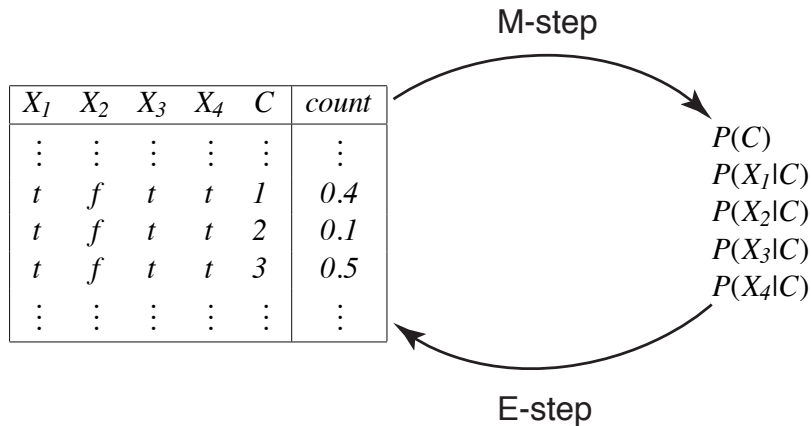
M-step

| $X_1$ | $X_2$ | $X_3$ | $X_4$ | $C$ | $count$ |
|---|---|---|---|---|---|
| $\vdots$ | $\vdots$ | $\vdots$ | $\vdots$ | $\vdots$ | $\vdots$ |
| $t$ | $f$ | $t$ | $t$ | $1$ | $0.4$ |
| $t$ | $f$ | $t$ | $t$ | $2$ | $0.1$ |
| $t$ | $f$ | $t$ | $t$ | $3$ | $0.5$ |
| $\vdots$ | $\vdots$ | $\vdots$ | $\vdots$ | $\vdots$ | $\vdots$ |

$P(C)$
$P(X_1|C)$
$P(X_2|C)$
$P(X_3|C)$
$P(X_4|C)$

E-step